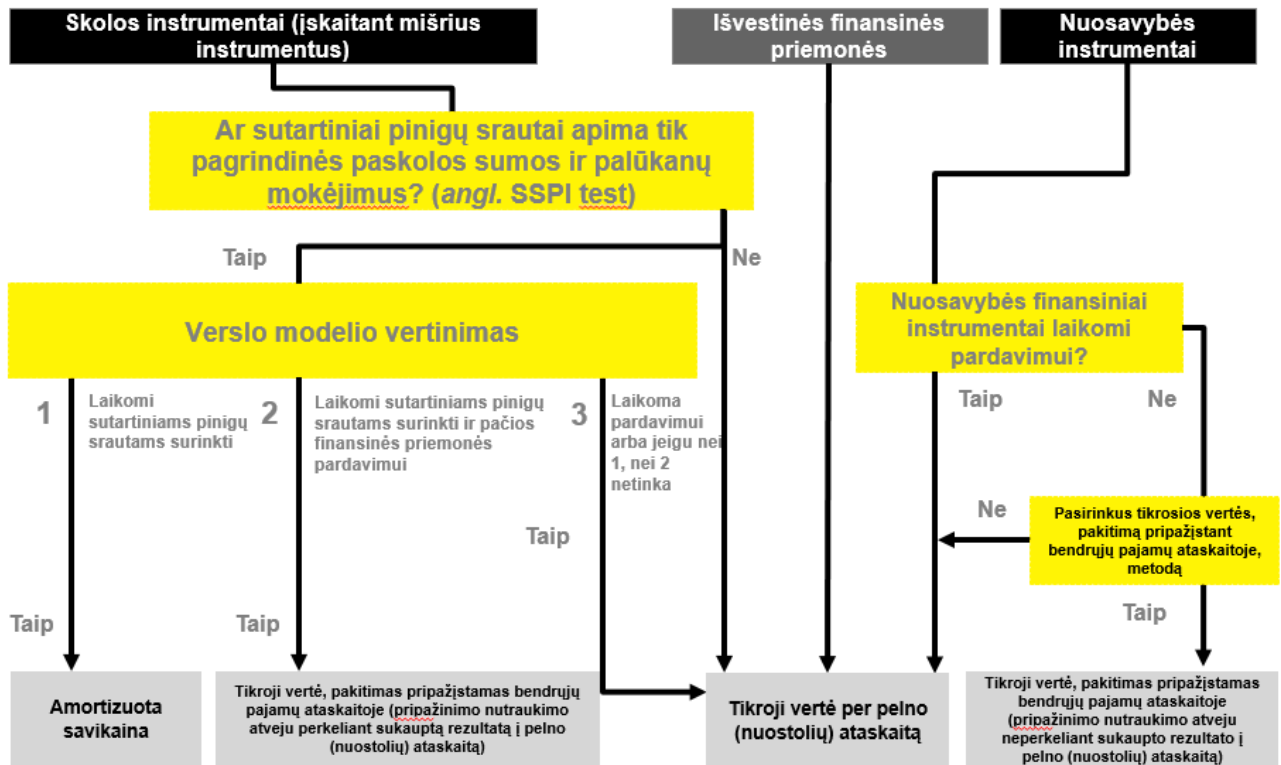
Skolos instrumentai (įskaitant mišrius instrumentus)

Išvestinės finansinės priemonės

Nuosavybės instrumentai

Ar sutartiniai pinigų srautai apima tik pagrindinės paskolos sumos ir palūkanų mokėjimus? (angl. SSPI test)

Taip

Ne

Verslo modelio vertinimas

Nuosavybės finansiniai instrumentai laikomi pardavimui?

1

Laikomi sutartiniams pinigų srautams surinkti

2

Laikomi sutartiniams pinigų srautams surinkti ir pačios finansinės priemonės pardavimui

3

Laikoma pardavimui arba jeigu nei 1, nei 2 netinka

Taip

Ne

Taip

Ne

Pasirinkus tikrosios vertės, pakitimą pripažįstant bendrųjų pajamų ataskaitoje, metodą

Taip

Taip

Taip

Amortizuota savikaina

Tikroji vertė, pakitimas pripažįstamas bendrųjų pajamų ataskaitoje (pripažinimo nutraukimo atveju perkeliant sukauptą rezultatą į pelno (nuostolių) ataskaitą)

Tikroji vertė per pelno (nuostolių) ataskaitą

Tikroji vertė, pakitimas pripažįstamas bendrųjų pajamų ataskaitoje (pripažinimo nutraukimo atveju neperkeliant sukaupto rezultato į pelno (nuostolių) ataskaitą)